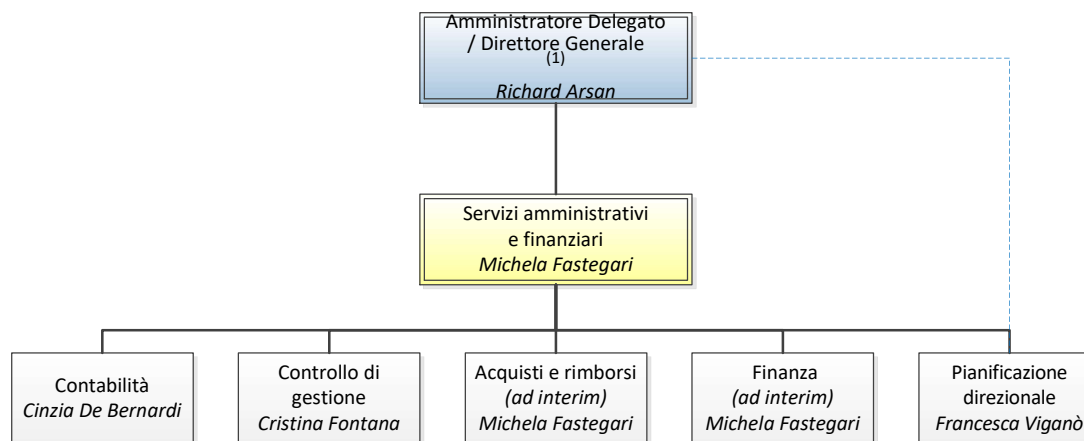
Amministratore Delegato / Direttore Generale
(1)
*Richard Arsan*

Servizi amministrativi e finanziari
*Michela Fastegari*

Contabilità
*Cinzia De Bernardi*

Controllo di gestione
*Cristina Fontana*

Acquisti e rimborsi
*(ad interim)*
*Michela Fastegari*

Finanza
*(ad interim)*
*Michela Fastegari*

Pianificazione direzionale
*Francesca Viganò*